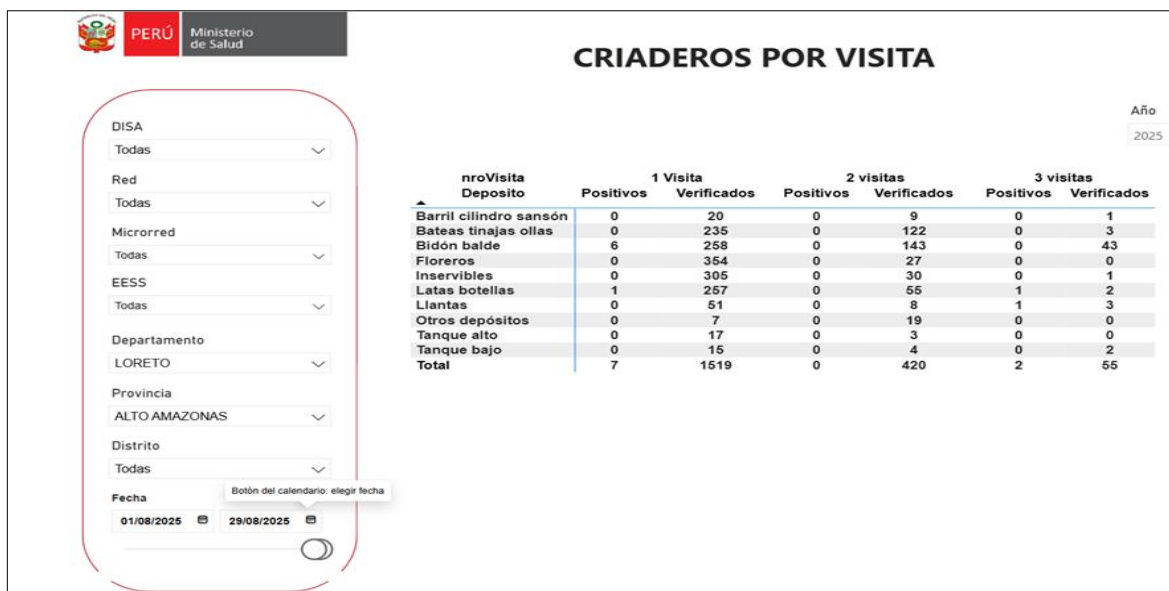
PERÚ Ministerio de Salud

CRIADEROS POR VISITA

Año
2025

DISA
Todas

Red
Todas

Microrred
Todas

EESS
Todas

Departamento
LORETO

Provincia
ALTO AMAZONAS

Distrito
Todas

Fecha
Botón del calendario: elegir fecha
01/08/2025
29/08/2025

| nroVisita Deposito | 1 Visita Positivos | 1 Visita Verificados | 2 visitas Positivos | 2 visitas Verificados | 3 visitas Positivos | 3 visitas Verificados |
|---|---|---|---|---|---|---|
| Barril cilindro sansón | 0 | 20 | 0 | 9 | 0 | 1 |
| Bateas tinajas ollas | 0 | 235 | 0 | 122 | 0 | 3 |
| Bidón balde | 6 | 258 | 0 | 143 | 0 | 43 |
| Floreros | 0 | 354 | 0 | 27 | 0 | 0 |
| Inservibles | 0 | 305 | 0 | 30 | 0 | 1 |
| Latas botellas | 1 | 257 | 0 | 55 | 1 | 2 |
| Llantas | 0 | 51 | 0 | 8 | 1 | 3 |
| Otros depósitos | 0 | 7 | 0 | 19 | 0 | 0 |
| Tanque alto | 0 | 17 | 0 | 3 | 0 | 0 |
| Tanque bajo | 0 | 15 | 0 | 4 | 0 | 2 |
| Total | 7 | 1519 | 0 | 420 | 2 | 55 |